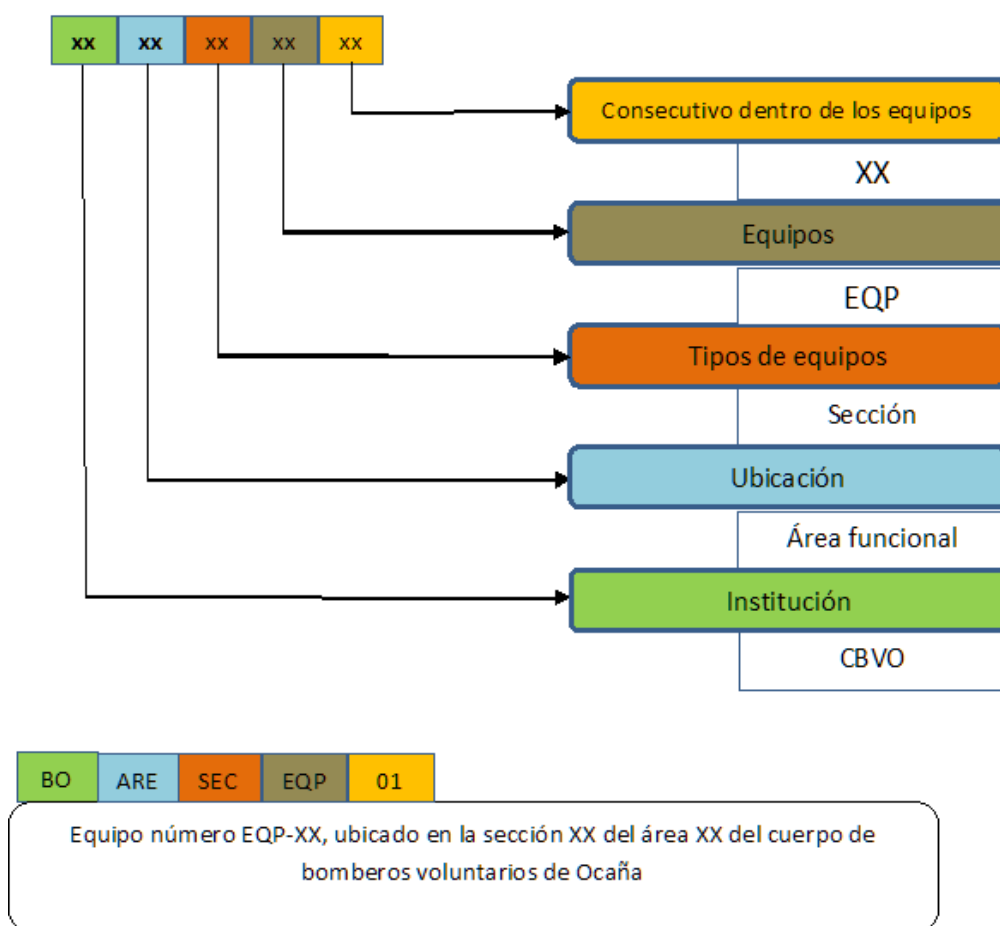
xx xx xx xx xx

Consecutivo dentro de los equipos

XX

Equipos

EQP

Tipos de equipos

Sección

Ubicación

Área funcional

Institución

CBVO

| BO | ARE | SEC | EQP | 01 |
|---|---|---|---|---|

Equipo número EQP-XX, ubicado en la sección XX del área XX del cuerpo de bomberos voluntarios de Ocaña